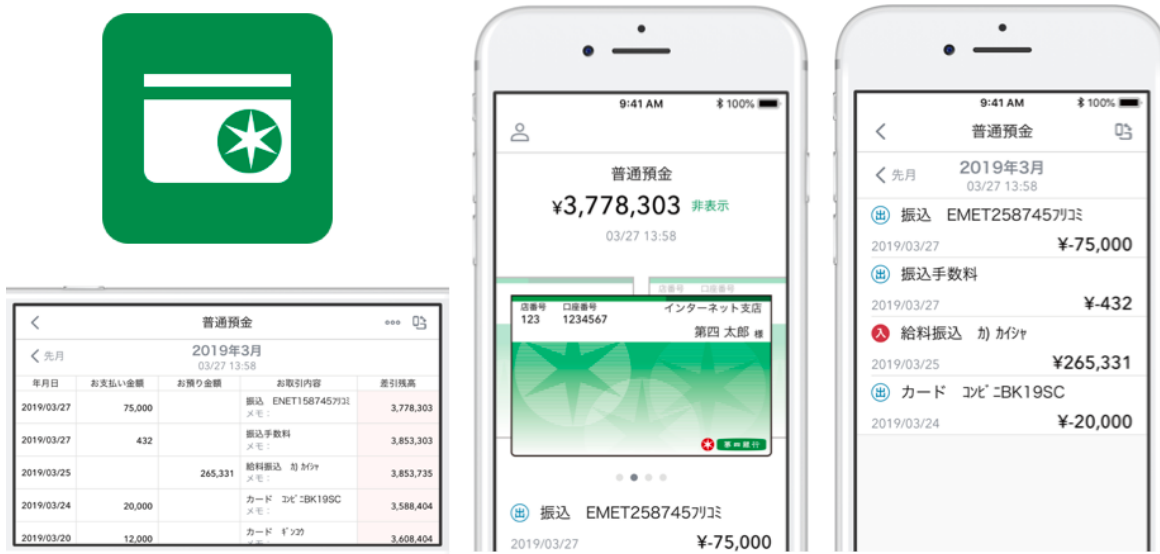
普通預金

先月

2019年3月
03/27 13:58

| 年月日 | お支払い金額 | お預り金額 | お取引内容 | 差引残高 |
|---|---|---|---|---|
| 2019/03/27 | 75,000 | | 振込 ENET158745ﾌﾘｺﾐ メモ: | 3,778,303 |
| 2019/03/27 | 432 | | 振込手数料 メモ: | 3,853,303 |
| 2019/03/25 | | 265,331 | 給料振込 ｶ) ｶｲｼｬ メモ: | 3,853,735 |
| 2019/03/24 | 20,000 | | カード ｺﾝﾋﾞﾆBK19SC メモ: | 3,588,404 |
| 2019/03/20 | 12,000 | | カード ｷﾞﾝｺｳ メモ: | 3,608,404 |

9:41 AM 100%

普通預金
¥3,778,303 非表示
03/27 13:58

店番号 口座番号
店番号 口座番号 インターネット支店
123 1234567
第四 太郎 様
第四銀行

出 振込 EMET258745ﾌﾘｺﾐ
2019/03/27 ¥-75,000

9:41 AM 100%

普通預金

先月
2019年3月
03/27 13:58

出 振込 EMET258745ﾌﾘｺﾐ
2019/03/27 ¥-75,000

出 振込手数料
2019/03/27 ¥-432

入 給料振込 ｶ) ｶｲｼｬ
2019/03/25 ¥265,331

出 カード ｺﾝﾋﾞﾆBK19SC
2019/03/24 ¥-20,000